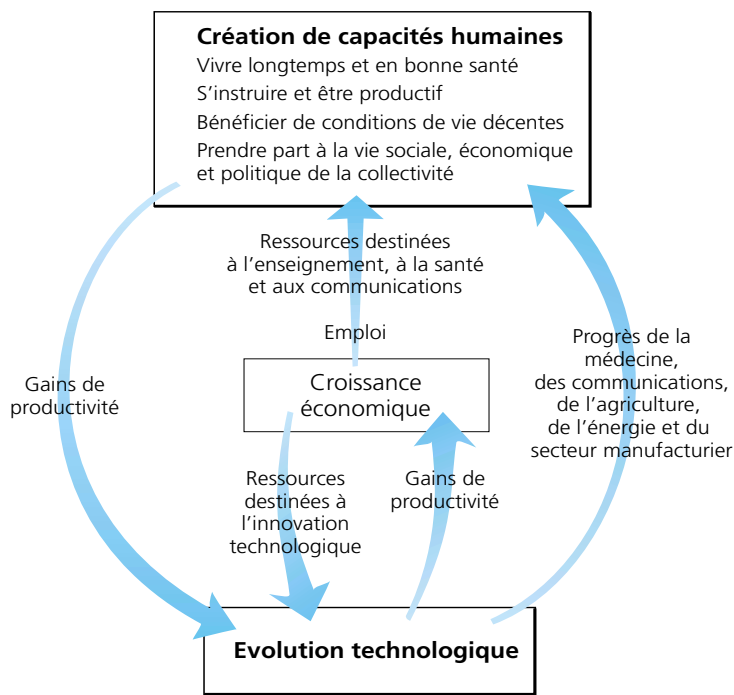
Création de capacités humaines
Vivre longtemps et en bonne santé
S'instruire et être productif
Bénéficier de conditions de vie décentes
Prendre part à la vie sociale, économique et politique de la collectivité

Ressources destinées à l'enseignement, à la santé et aux communications

Emploi

Gains de productivité

Croissance économique

Progrès de la médecine, des communications, de l'agriculture, de l'énergie et du secteur manufacturier

Ressources destinées à l'innovation technologique

Gains de productivité

Evolution technologique